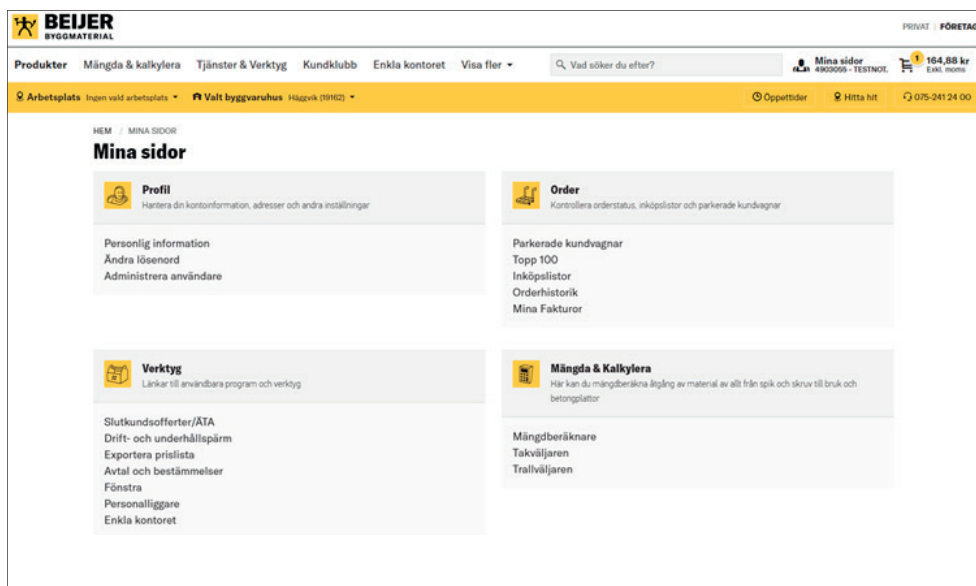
BEIJER BYGGMATERIAL

PRIVAT | FÖRETAG

Produkter Mängda & kalkylera Tjänster & Verktyg Kundklubb Enkla kontoret Visa fler

Vad söker du efter?

Mina sidor 4903055 - TESTNOT.

1 164,88 kr Exkl. moms

Arbetsplats Ingen vald arbetsplats Valt byggvaruhus Häggvik (19162)

Öppettider Hitta hit 075-241 24 00

HEM / MINA SIDOR

Mina sidor

Profil
Hantera din kontoinformation, adresser och andra inställningar

Personlig information
Ändra lösenord
Administrera användare

Order
Kontrollera orderstatus, inköpslistor och parkerade kundvagnar

Parkerade kundvagnar
Topp 100
Inköpslistor
Orderhistorik
Mina Fakturor

Verktyg
Länkar till användbara program och verktyg

Slutkundsofferter/ÄTA
Drift- och underhållspärm
Exportera prislista
Avtal och bestämmelser
Fönstra
Personalliggare
Enkla kontoret

Mängda & Kalkylera
Här kan du mängdberäkna åtgång av material av allt från spik och skruv till bruk och betongplattor

Mängdberäknare
Takväljaren
Trallväljaren